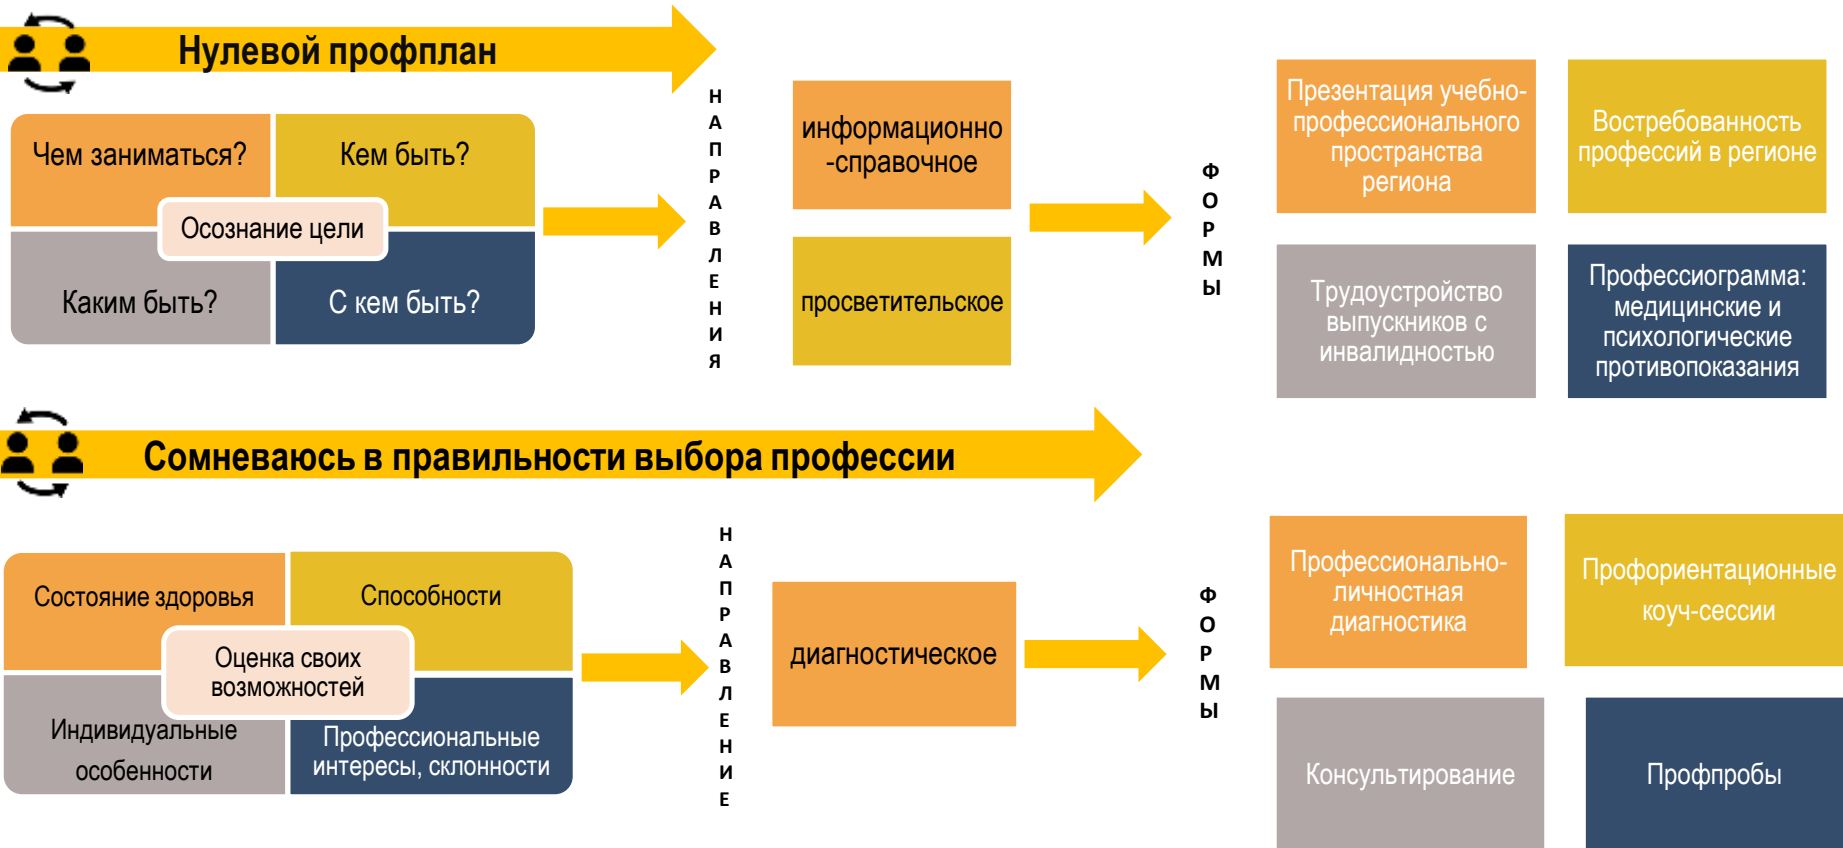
Нулевой профплан

Чем заниматься?
Кем быть?
Осознание цели
Каким быть?
С кем быть?

НАПРАВЛЕНИЯ

информационно-справочное
просветительское

ФОРМЫ

Презентация учебно-профессионального пространства региона
Востребованность профессий в регионе
Трудоустройство выпускников с инвалидностью
Профессиограмма: медицинские и психологические противопоказания

Сомневаюсь в правильности выбора профессии

Состояние здоровья
Способности
Оценка своих возможностей
Индивидуальные особенности
Профессиональные интересы, склонности

НАПРАВЛЕНИЕ

диагностическое

ФОРМЫ

Профессионально-личностная диагностика
Профориентационные коуч-сессии
Консультирование
Профпробы